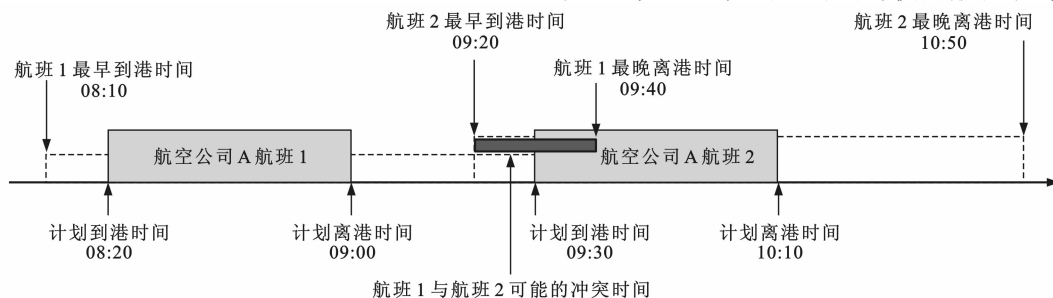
航班 2 最早到港时间
09:20

航班 2 最晚离港时间
10:50

航班 1 最早到港时间
08:10

航班 1 最晚离港时间
09:40

航空公司 A 航班 1

航空公司 A 航班 2

计划到港时间
08:20

计划离港时间
09:00

计划到港时间
09:30

计划离港时间
10:10

航班 1 与航班 2 可能的冲突时间